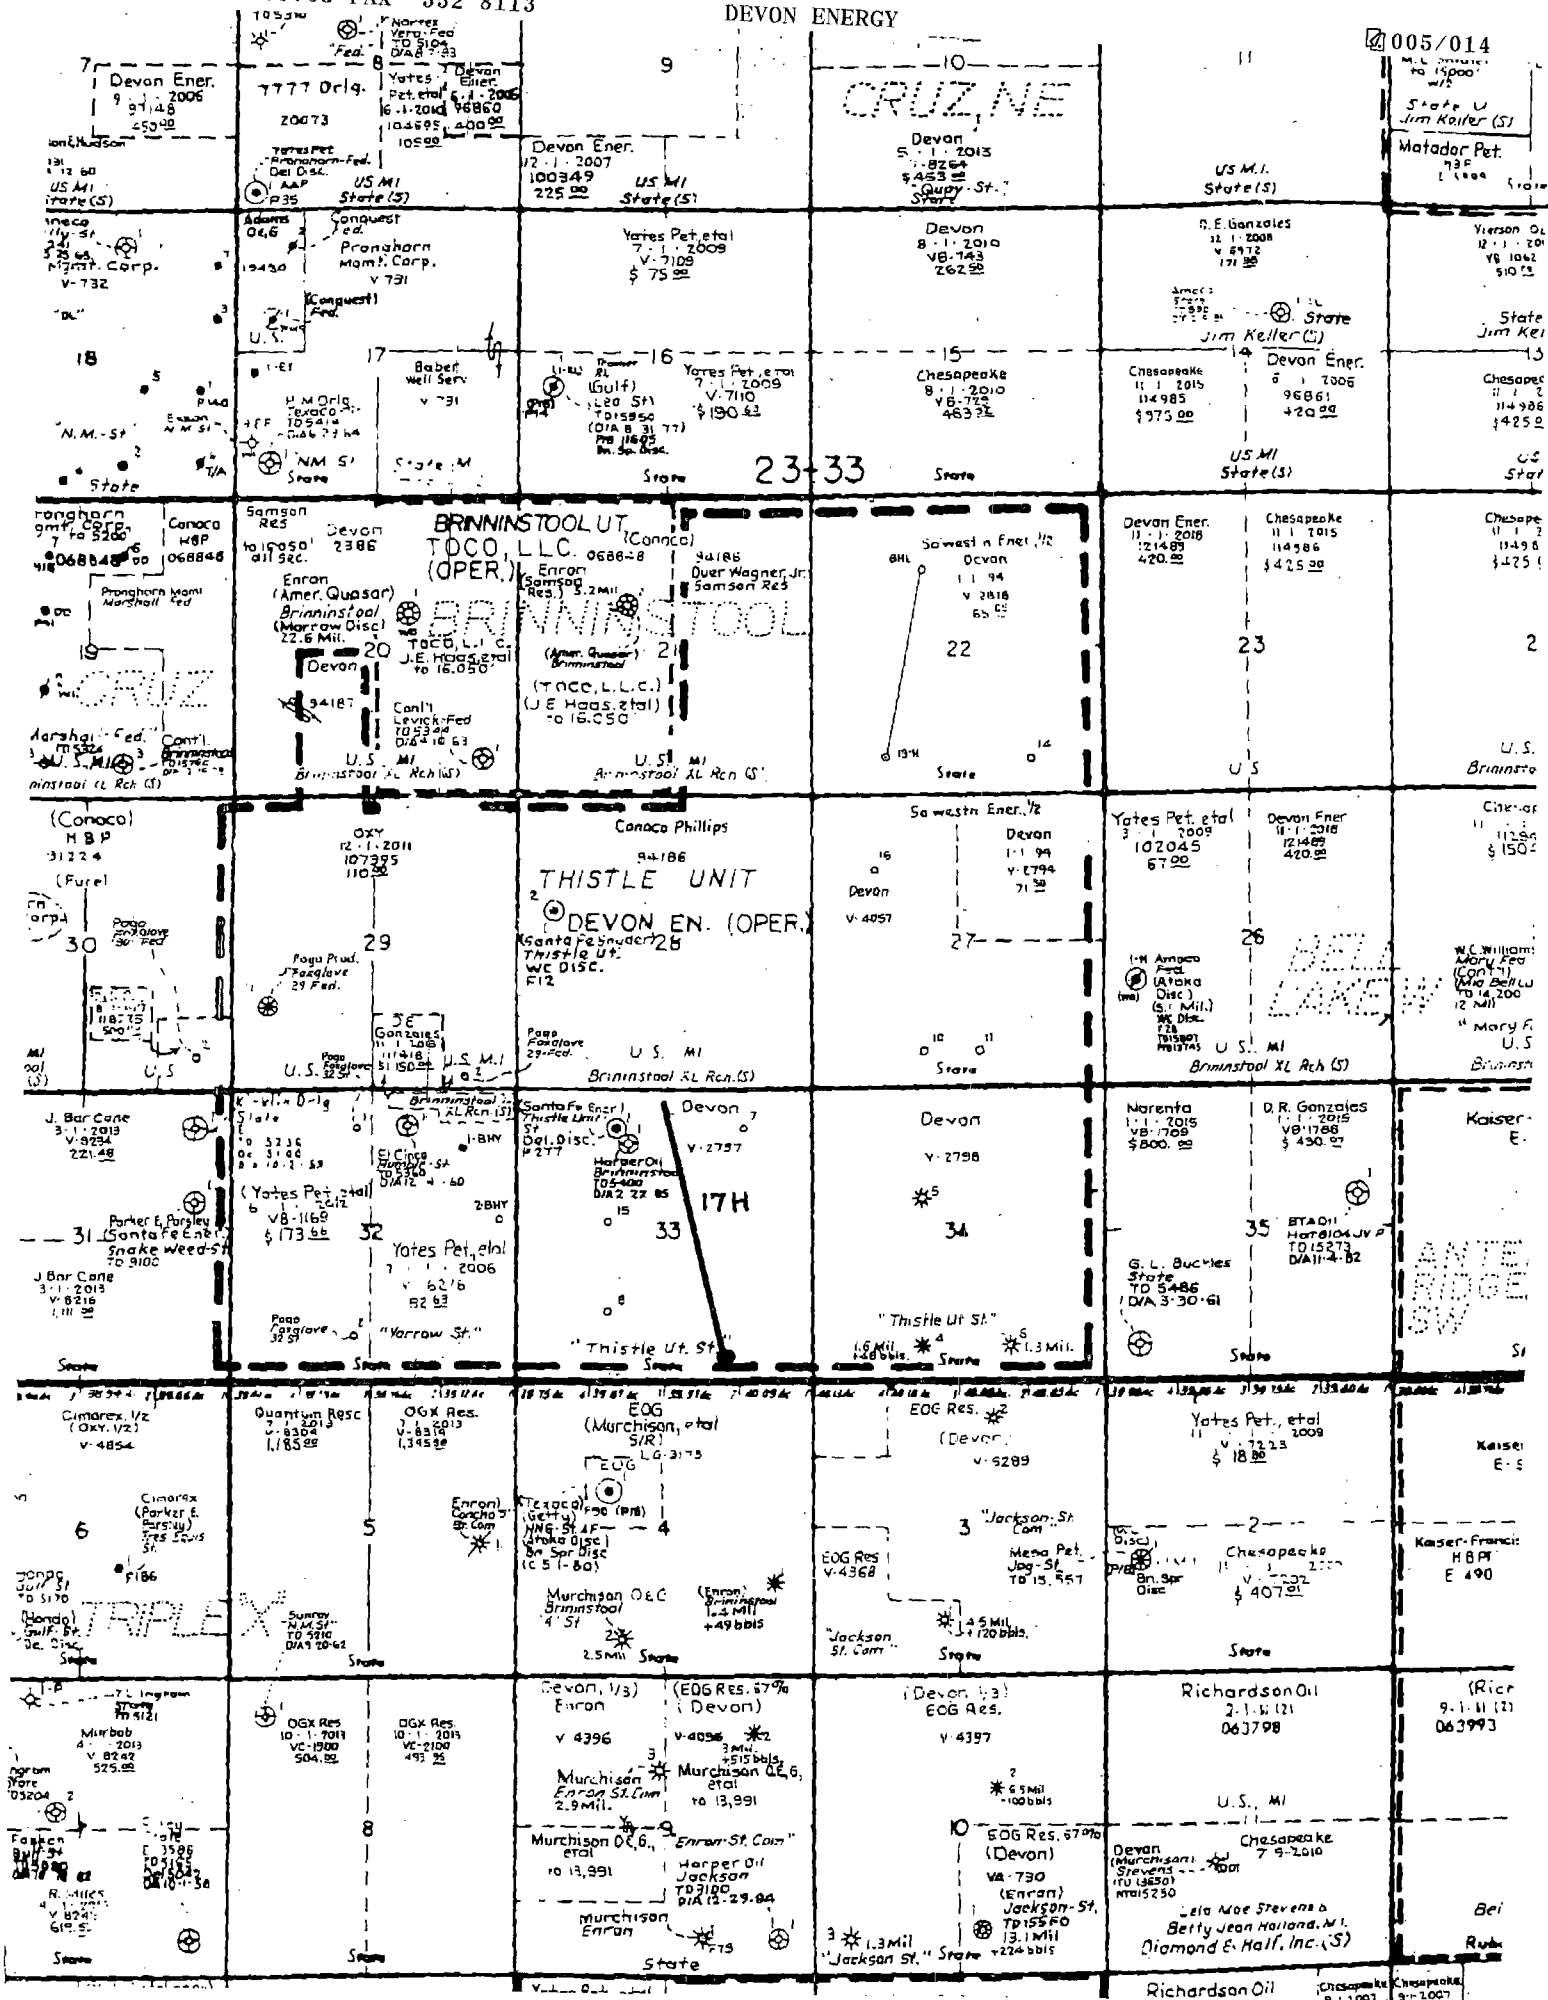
FAX 552 8113
DEVON ENERGY
005/014

7
Devon Ener.
9 - 1 - 2006
97148
450.00

8
Yates Pet. etal
6 - 1 - 2010
104695
7777 Orlg.
20073
105.00
Devon Ener.
6 - 1 - 2006
96860
400.00

9
Devon Ener.
12 - 1 - 2007
100349
225.00
US MI
State (S)

10
CRUZ NE
Devon
5 - 1 - 2013
V-8264
$453.00
"Quay St."
State

11
US M.I.
State (S)

Matador Pet.
State U
Jim Keller (S)

Yates Pet.
Pronghorn-Fed.
Del Disc.
P35
US MI
State (S)

Adams O&G
Conquest Fed.
Pronghorn Mgmt. Corp.
V 731
19430
Pronghorn Mgmt. Corp.
V-732
(Conquest) Fed.
U.S.

Yates Pet. etal
7 - 1 - 2009
V-7109
$ 75.00

Devon
8 - 1 - 2010
VB-743
262.50

D.E. Gonzales
12 - 1 - 2008
V 6972
171.00
Jim Keller (S)
State

18
N.M. St
State
17
Baber Well Serv.
V 731
H M Orlg. Texaco
NM St
State
State M

16
(Gulf)
Leo St
TD 15950
(D/A 8 31 77)
Yates Pet. etal
7 - 1 - 2009
V-7110
$190.63
State

23-33

15
Chesapeake
8 - 1 - 2010
VB-729
463.75
State

14
Chesapeake
11 - 1 - 2015
114985
$975.00
Devon Ener.
6 - 1 - 2006
96861
420.00
US MI
State (S)

Chesapeake
114986
$425.00

Pronghorn Mgmt. Corp.
7 to 5200
068848
Conoco HBP
068848
Pronghorn Mgmt Marshall Fed
19
CRUZ
Marshall Fed.
Cont'l. Brininstool
U.S. MI
Brininstool XL Rch (S)

Samson Res
to 10950' all sec.
Devon 2386
BRINNINSTOOL UT.
TOCO, L.L.C.
(OPER.)
(Conoco) 068848
Enron (Amer. Quasar)
Brininstool (Morrow Disc) 22.6 Mil.
BRINNINSTOOL
20
Devon
94187
TOCO, L.L.C.
J.E. Haas, etal
to 16,050'
Cont'l Levick-Fed
U.S. MI
Brininstool XL Rch (S)

94186
Over Wagner, Jr.
Samson Res.
Enron (Samson Res.) 5.2 Mil
21
(Amer. Quasar) Brininstool
(TOCO, L.L.C.)
(J.E. Haas, etal)
to 16,050
U.S. MI
Brininstool XL Rch (S)

Sowest n Ener. 1/2
Devon
1-1-94
V 2818
65.00
BHL
22
State

Devon Ener.
11 - 1 - 2018
121489
420.00
Chesapeake
11 - 1 - 2015
114586
$425.00
23
U.S.

2
U.S.
Brininstool

(Conoco)
HBP
31224
(Fuel)
Pogo Foxglove 30 Fed
30
U.S.
29
OXY
12 - 1 - 2011
107395
110.00
Pogo Prod. Foxglove 29 Fed.
Gonzales
U.S. MI
U.S.
Pogo Foxglove 32 St.

Conoco Phillips
94186
THISTLE UNIT
DEVON EN. (OPER.)
(Santa Fe Snyder)
Thistle Ut. WC Disc.
28
Pogo Foxglove 29-Fed.
U.S. MI
Brininstool XL Rch. (S)

Sowestn Ener. 1/2
Devon
1-1-94
V-2794
71.50
Devon
V-4057
27
State

Yates Pet. etal
3 - 1 - 2009
102045
67.00
Devon Ener.
11 - 1 - 2018
121489
420.00
26
BELL LAKE
Amoco Fed (Atoka Disc) (5 Mil.)
U.S. MI
Brininstool XL Rch (S)

W.C. Williams
Mary Fed
(Cont'l)
(Mid Bell Lake)
To 14,200
12 Mil
Mary F.
U.S.

J. Bar Cane
3 - 1 - 2013
V-9254
221.48
K-Vlin O-lg State
El Cinco
Brininstool XL Rch (S)
(Yates Pet. etal)
VB-1169
$ 173.66
31
Parker & Parsley (Santa Fe Enr.)
Snake Weed-St
To 9100
J Bar Cane
3 - 1 - 2013
V-8216
32
Yates Pet. etal
7 - 1 - 2006
V-6276
82.63
Pogo Foxglove 32 St
"Yarrow St."
State
State

(Santa Fe Ener.)
Thistle Unit St. Del. Disc.
Harper Oil Brininstool
TD 5400
D/A 2 22 85
Devon
V-2757
17H
33
"Thistle Ut. St."
State

Devon
V-2798
34
"Thistle Ut St."
1.6 Mil
1.3 Mil
State

Narenta
1-1-2015
VB-1709
$800.00
D.R. Gonzales
1 - 1 - 2015
VB-1788
$ 430.97
35
BTA Oil Hartz
G. L. Buckles State
TD 5486
D/A 3-30-61
ANTELOPE RIDGE SW
State
Kaiser-

Cimarex 1/2
(Oxy 1/2)
V-4854
6
Cimarex (Parker & Parsley) Tres Equis St.
TRIPLEX
State

Quantum Resc
7 - 1 - 2013
V-8304
1,185.00
OGX Res.
V-8314
1,345.00
Enron Concho St Com
5
Sunray N.M. St
TD 5210
D/A 9 20-62
State

EOG
(Murchison, etal)
S/R
LG-3175
EOG
(Texaco) (Getty)
HNG-St.
(Atoka Disc)
Bn. Spr Disc
4
Murchison O&G Brininstool 4 St
(Enron) Brininstool 1.4 Mil +49 bbls
2.5 Mil
State

EOG Res.
(Devon)
V-6289
3
"Jackson St Com"
Mesa Pet. Jog-St
TD 15,557
EOG Res V-4368
4.5 Mil + 120 bbls.
"Jackson St. Com"
State

Yates Pet., etal
11 - 1 - 2009
V-7223
$ 18.00
2
Chesapeake
$ 407.01
State

Kaiser-Francis HBP
E 490

Murbob
4 - 1 - 2013
V 8242
525.00
7
OGX Res
10 - 1 - 2013
VC-1900
504.00
OGX Res
10 - 1 - 2015
VC-2100
8
State
Faskem
R. Mills
State

Devon 1/3
Enron
V 4396
(EOG Res. 67%)
(Devon)
V-4096
3 Mil + 515 bbls
Murchison Enron St. Com 2.9 Mil.
Murchison O&G, etal
to 13,991
9
"Enron St. Com"
Murchison O&G, etal
to 13,991
Harper Oil Jackson
TD 3100
D/A 12-29-84
Murchison Enron
State

(Devon 1/3)
EOG Res.
V 4397
6.5 Mil + 100 bbls
10
EOG Res. 67%
(Devon)
VA-730
(Enron) Jackson-St.
TD 15550
13.1 Mil + 224 bbls
1.3 Mil
"Jackson St."
State

Richardson Oil
2-1-11 (2)
063798
U.S., MI
Chesapeake
7-9-2010
Devon (Murchison) Stevens
Lela Mae Stevens & Betty Jean Holland, M.I.
Diamond & Half, Inc. (S)
Richardson Oil

(Richardson)
9-1-11 (2)
063993
Chesapeake